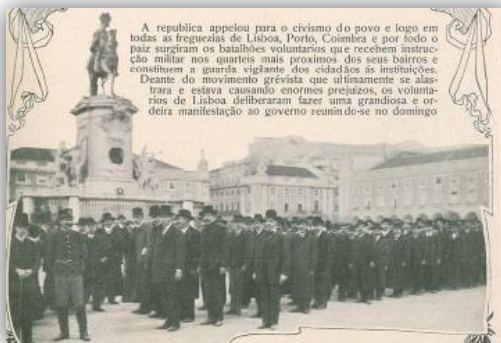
A republica appelou para o civismo do povo e logo em todas as freguezias de Lisboa, Porto, Coimbra e por todo o paiz surgiram os batalhões voluntarios que recebem instrucção militar nos quarteis mais proximos dos seus bairros e constituem a guarda vigilante dos cidadãos às instituições.

Deante do movimento grévista que ultimamente se alastrara e estava causando enormes prejuizos, os voluntarios de Lisboa deliberaram fazer uma grandiosa e ordeira manifestação ao governo reunindo-se no domingo